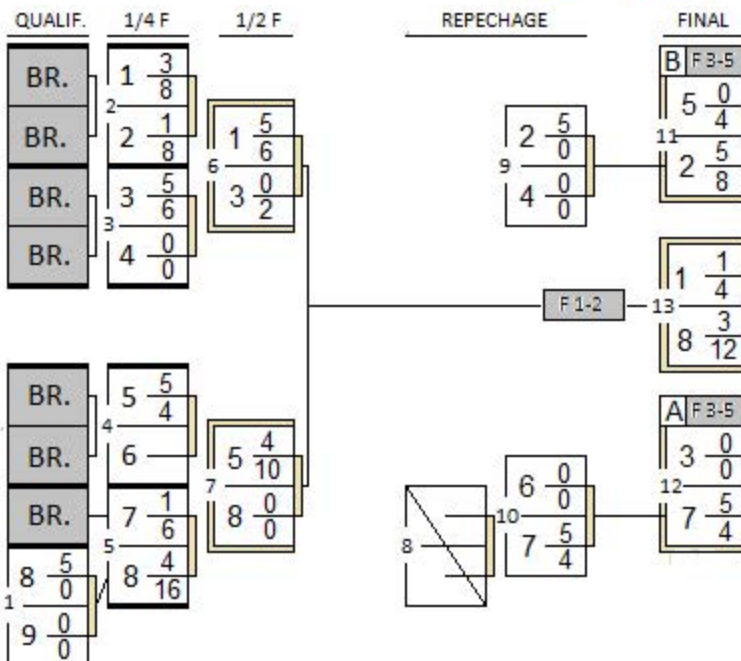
QUALIF. 1/4 F 1/2 F REPECHAGE FINAL

BR.
BR.
BR.
BR.

2
1 $\frac{3}{8}$
2 $\frac{1}{8}$

3
3 $\frac{5}{6}$
4 $\frac{0}{0}$

6
1 $\frac{5}{6}$
3 $\frac{0}{2}$

9
2 $\frac{5}{0}$
4 $\frac{0}{0}$

B F 3-5
11
5 $\frac{0}{4}$
2 $\frac{5}{8}$

F 1-2
13
1 $\frac{1}{4}$
8 $\frac{3}{12}$

BR.
BR.
BR.

4
5 $\frac{5}{4}$
6

5
7 $\frac{1}{6}$
8 $\frac{4}{16}$

7
5 $\frac{4}{10}$
8 $\frac{0}{0}$

1
8 $\frac{5}{0}$
9 $\frac{0}{0}$

8

10
6 $\frac{0}{0}$
7 $\frac{5}{4}$

A F 3-5
12
3 $\frac{0}{0}$
7 $\frac{5}{4}$